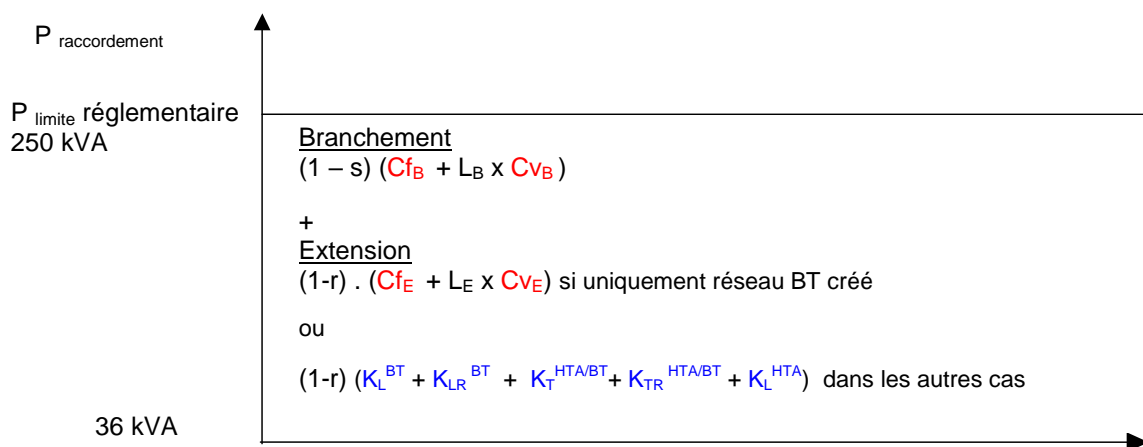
P $_{\text{raccordement}}$

P $_{\text{limite}}$ réglementaire
250 kVA

Branchement
$(1 – s)\ (Cf_B + L_B \times Cv_B)$

+
Extension
$(1\text{-}r)\ .\ (Cf_E + L_E \times Cv_E)$ si uniquement réseau BT créé

ou

$(1\text{-}r)\ (K_L^{BT} + K_{LR}^{BT} + K_T^{HTA/BT} + K_{TR}^{HTA/BT} + K_L^{HTA})$ dans les autres cas

36 kVA